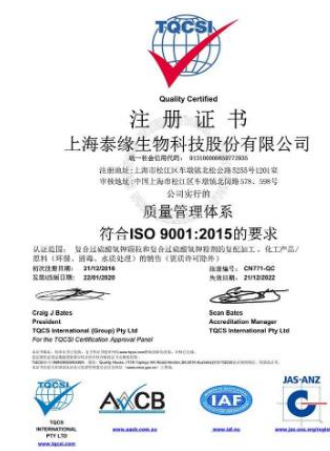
TQCSI

Quality Certified

注册证书

上海泰缘生物科技股份有限公司

统一社会信用代码：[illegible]

注册地址：上海市松江区车墩镇北松公路5255号1201室

经营地址：中国上海市松江区车墩镇北闵路578、598号

公司实行的

质量管理体系

符合ISO 9001:2015的要求

认证范围：复合过硫酸氢钾消毒剂和复合过硫酸氢钾消毒剂的复配加工，化工产品/原料（环保、消毒、水质处理）的销售（资质许可除外）

初次注册日期：21/12/2016　注册编号：CN771-QC

发证日期：22/01/2020　失效日期：21/12/2022

Craig J Bates
President
TQCS International (Group) Pty Ltd

Sean Bates
Accreditation Manager
TQCS International Pty Ltd

For the TQCSI Certification Approval Panel

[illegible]

TQCSI
INTERNATIONAL
PTY LTD
www.tqcsi.com

AACB
www.aacb.com.au

IAF
www.iaf.nu

JAS-ANZ
www.jas-anz.org